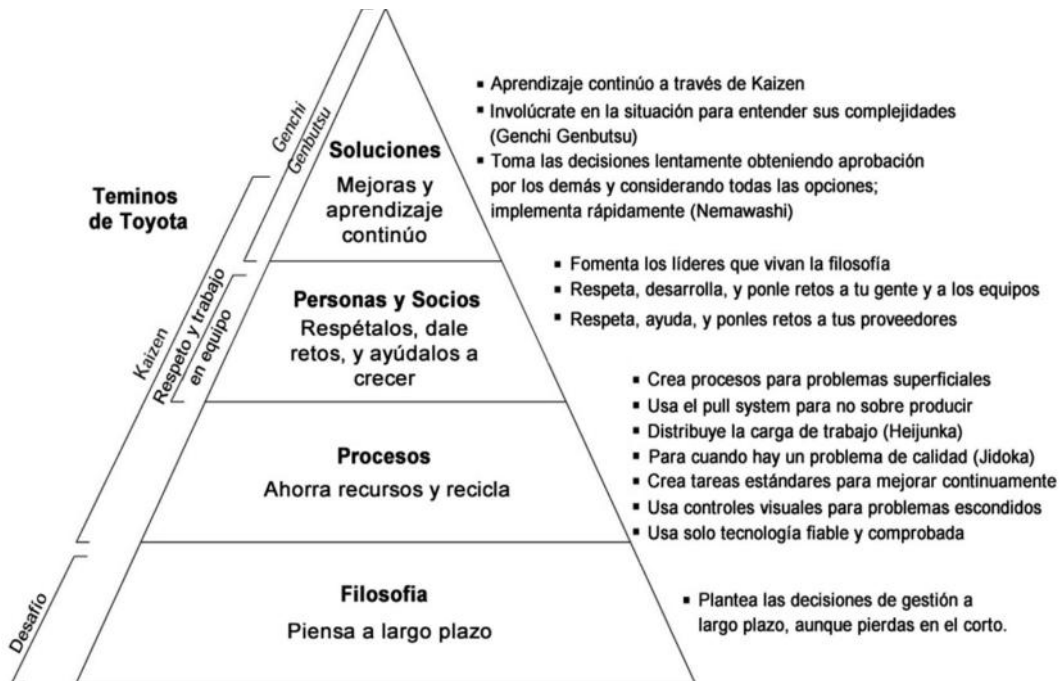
Teminos de Toyota

Genchi Genbutsu

Kaizen

Respeto y trabajo en equipo

Desafío

Soluciones
Mejoras y aprendizaje continúo

▪ Aprendizaje continúo a través de Kaizen
▪ Involúcrate en la situación para entender sus complejidades (Genchi Genbutsu)
▪ Toma las decisiones lentamente obteniendo aprobación por los demás y considerando todas las opciones; implementa rápidamente (Nemawashi)

Personas y Socios
Respétalos, dale retos, y ayúdalos a crecer

▪ Fomenta los líderes que vivan la filosofía
▪ Respeta, desarrolla, y ponle retos a tu gente y a los equipos
▪ Respeta, ayuda, y ponles retos a tus proveedores

Procesos
Ahorra recursos y recicla

▪ Crea procesos para problemas superficiales
▪ Usa el pull system para no sobre producir
▪ Distribuye la carga de trabajo (Heijunka)
▪ Para cuando hay un problema de calidad (Jidoka)
▪ Crea tareas estándares para mejorar continuamente
▪ Usa controles visuales para problemas escondidos
▪ Usa solo tecnología fiable y comprobada

Filosofia
Piensa a largo plazo

▪ Plantea las decisiones de gestión a largo plazo, aunque pierdas en el corto.